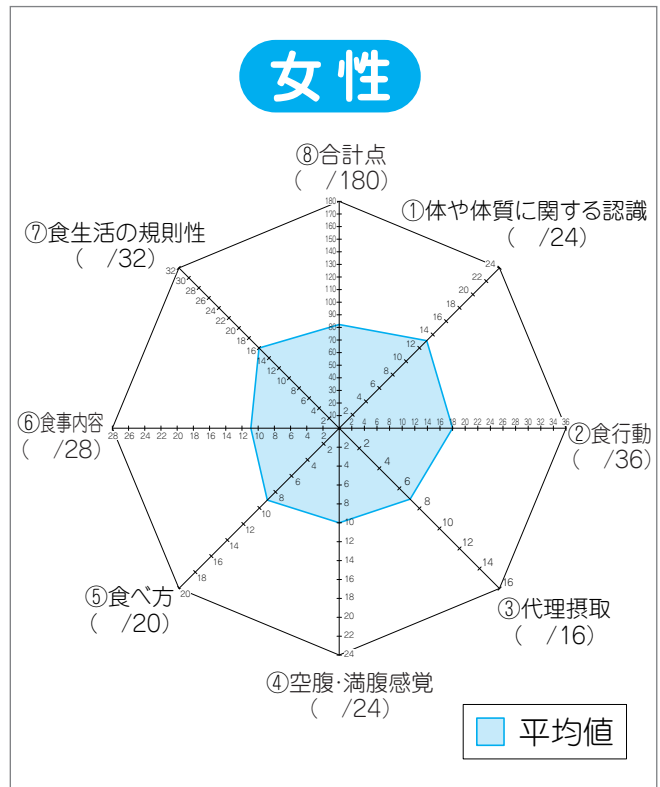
女性

⑧合計点
( /180)

①体や体質に関する認識
( /24)

⑦食生活の規則性
( /32)

⑥食事内容
( /28)

②食行動
( /36)

⑤食べ方
( /20)

③代理摂取
( /16)

④空腹･満腹感覚
( /24)

180 170 160 150 140 130 120 110 100 90 80 70 60 50 40 30 20 10

24 22 20 18 16 14 12 10 8 6 4 2

32 30 28 26 24 22 20 18 16 14 12 10 8 6 4 2

28 26 24 22 20 18 16 14 12 10 8 6 4 2

2 4 6 8 10 12 14 16 18 20 22 24 26 28 30 32 34 36

2 4 6 8 10 12 14 16 18 20

2 4 6 8 10 12 14 16

2 4 6 8 10 12 14 16 18 20 22 24

平均値